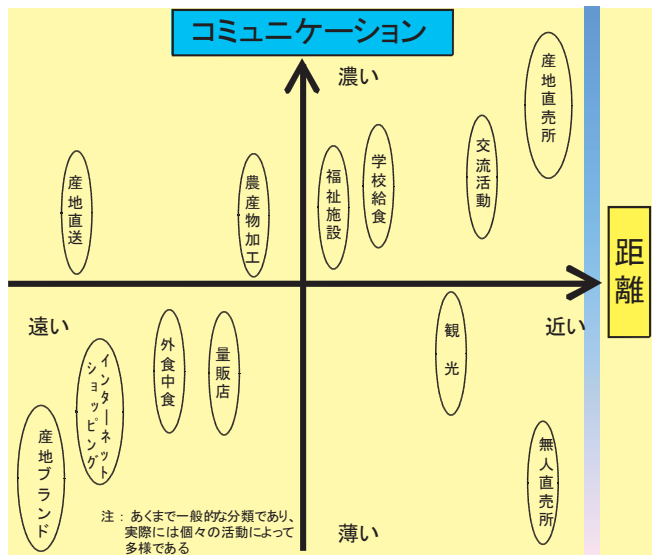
コミュニケーション

濃い

産地直売所

交流活動

学校給食

福祉施設

農産物加工

産地直送

距離

遠い

近い

観光

外食中食

量販店

インターネットショッピング

産地ブランド

無人直売所

薄い

注：あくまで一般的な分類であり、実際には個々の活動によって多様である